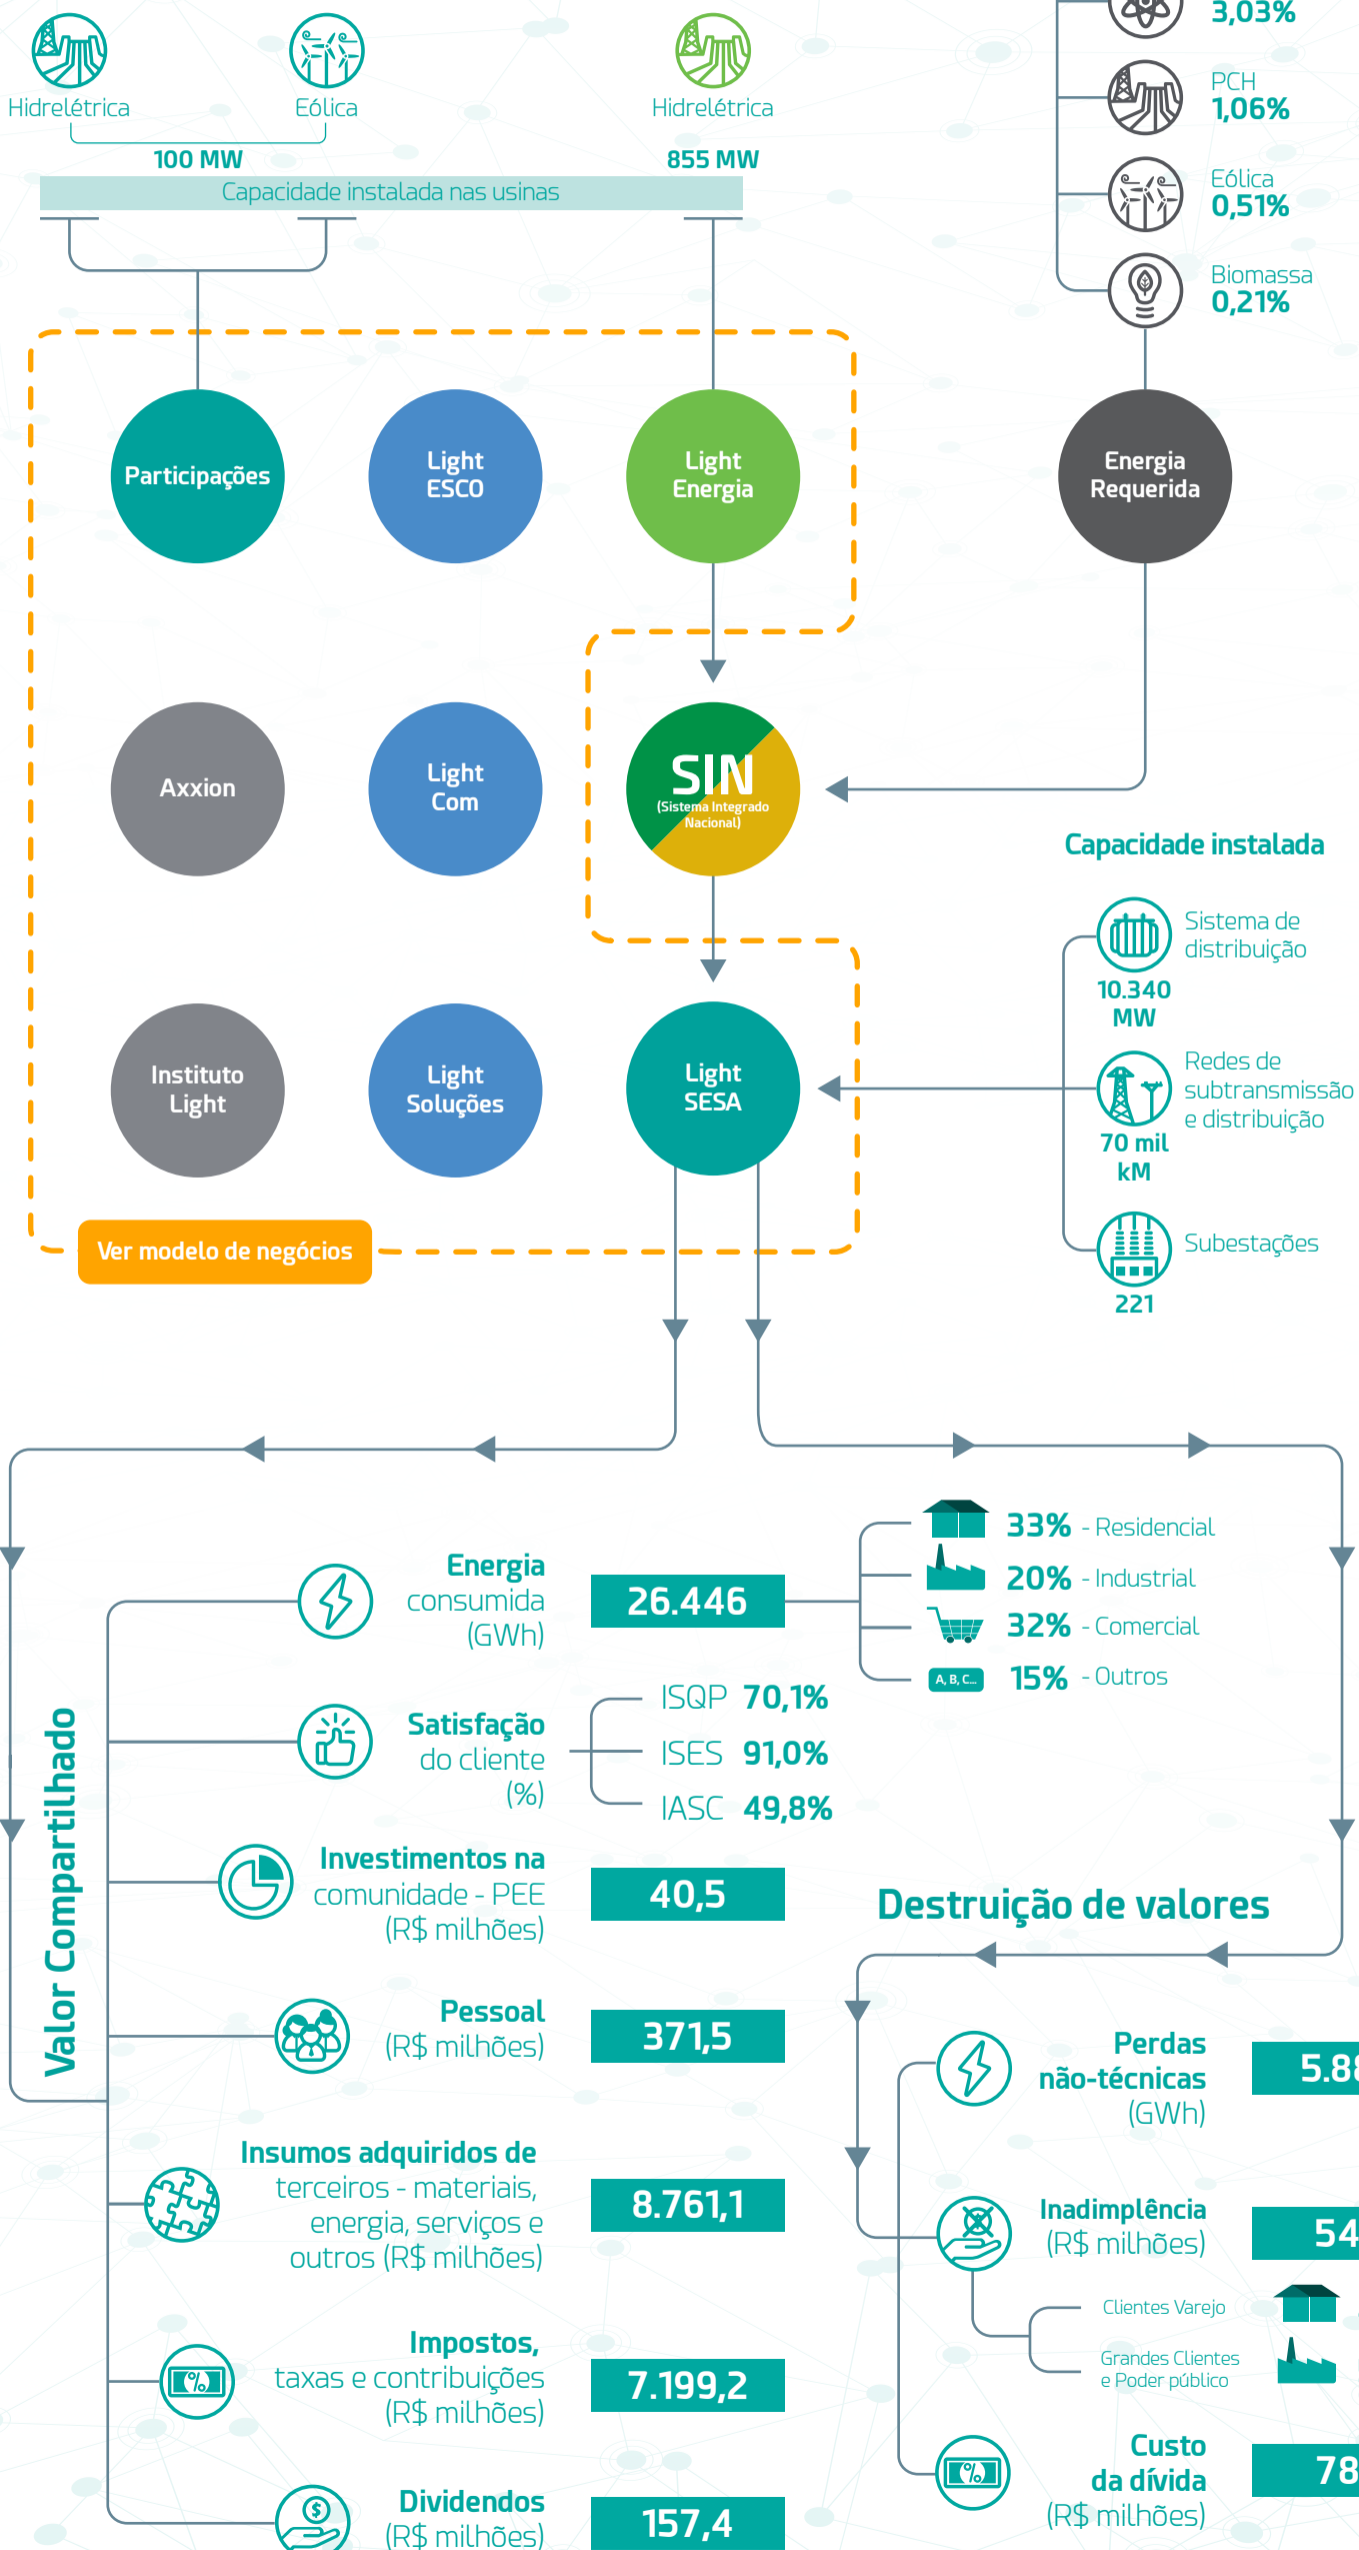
Hidrelétrica
Eólica
Hidrelétrica
3,03%
PCH
1,06%
Eólica
0,51%
Biomassa
0,21%
100 MW
855 MW
Capacidade instalada nas usinas

Participações
Light ESCO
Light Energia
Energia Requerida
Axxion
Light Com
SIN (Sistema Integrado Nacional)
Capacidade instalada
Sistema de distribuição
10.340 MW
Instituto Light
Light Soluções
Light SESA
Redes de subtransmissão e distribuição
70 mil kM
Subestações
221
Ver modelo de negócios

Valor Compartilhado

Energia consumida (GWh) 26.446
33% - Residencial
20% - Industrial
32% - Comercial
A, B, C...
15% - Outros

Satisfação do cliente (%)
ISQP 70,1%
ISES 91,0%
IASC 49,8%

Investimentos na comunidade - PEE (R$ milhões) 40,5

Pessoal (R$ milhões) 371,5

Insumos adquiridos de terceiros - materiais, energia, serviços e outros (R$ milhões) 8.761,1

Impostos, taxas e contribuições (R$ milhões) 7.199,2

Dividendos (R$ milhões) 157,4

Destruição de valores

Perdas não-técnicas (GWh) 5.8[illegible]

Inadimplência (R$ milhões) 54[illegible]
Clientes Varejo
Grandes Clientes e Poder público

Custo da dívida (R$ milhões) 78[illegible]